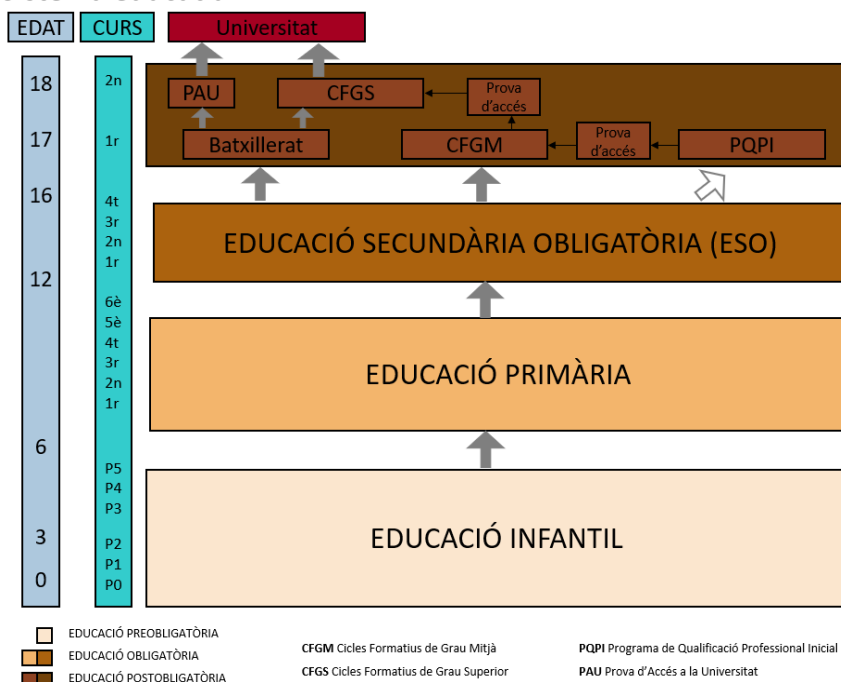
EDAT

CURS

Universitat

18
17
16
12
6
3
0

2n
1r
4t
3r
2n
1r
6è
5è
4t
3r
2n
1r
P5
P4
P3
P2
P1
P0

PAU

CFGS

Prova d'accés

Batxillerat

CFGM

Prova d'accés

PQPI

EDUCACIÓ SECUNDÀRIA OBLIGATÒRIA (ESO)

EDUCACIÓ PRIMÀRIA

EDUCACIÓ INFANTIL

EDUCACIÓ PREOBLIGATÒRIA
EDUCACIÓ OBLIGATÒRIA
EDUCACIÓ POSTOBLIGATÒRIA

CFGM Cicles Formatius de Grau Mitjà
CFGS Cicles Formatius de Grau Superior

PQPI Programa de Qualificació Professional Inicial
PAU Prova d'Accés a la Universitat